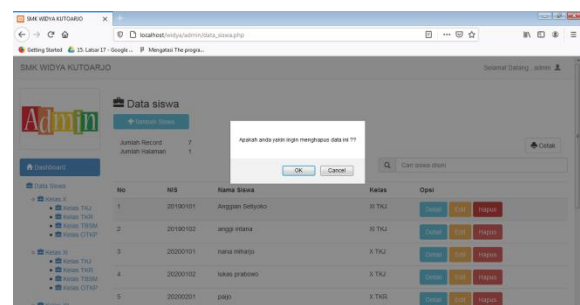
SMK WIDYA KUTOARJO

localhost/widya/admin/data_siswa.php

Getting Started 15. Latar17 - Google ... Mengatasi The progra...

SMK WIDYA KUTOARJO

Selamat Datang , admin

Admin

Data siswa

Tambah Siswa

Jumlah Record 7
Jumlah Halaman 1

Apakah anda yakin ingin menghapus data ini ??

OK Cancel

Cetak

Cari siswa disini

Dashboard

Data Siswa

Kelas X
Kelas TKJ
Kelas TKR
Kelas TBSM
Kelas OTKP

Kelas XI
Kelas TKJ
Kelas TKR
Kelas TBSM
Kelas OTKP

| No | NIS | Nama Siswa | Kelas | Opsi |
|---|---|---|---|---|
| 1 | 20190101 | Anggian Settyoko | XI TKJ | Detail Edit Hapus |
| 2 | 20190102 | anggi intana | XI TKJ | Detail Edit Hapus |
| 3 | 20200101 | nana miharjo | X TKJ | Detail Edit Hapus |
| 4 | 20200102 | lukas prabowo | X TKJ | Detail Edit Hapus |
| 5 | 20200201 | paijo | X TKR | Detail Edit Hapus |